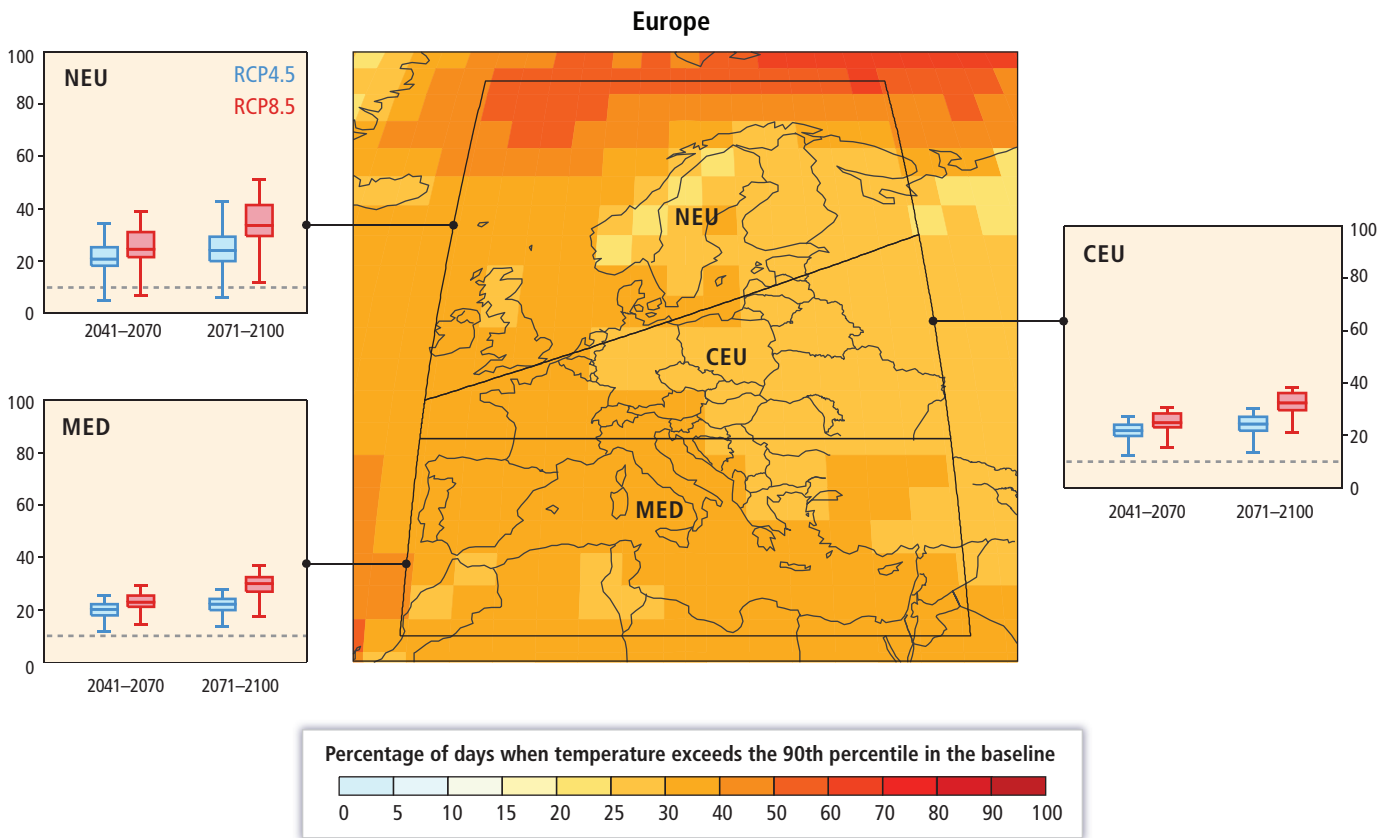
Europe

100
80
60
40
20
0
NEU
RCP4.5
RCP8.5
2041–2070
2071–2100

100
80
60
40
20
0
MED
2041–2070
2071–2100

NEU
CEU
MED

CEU
100
80
60
40
20
0
2041–2070
2071–2100

Percentage of days when temperature exceeds the 90th percentile in the baseline
0 5 10 15 20 25 30 40 50 60 70 80 90 100